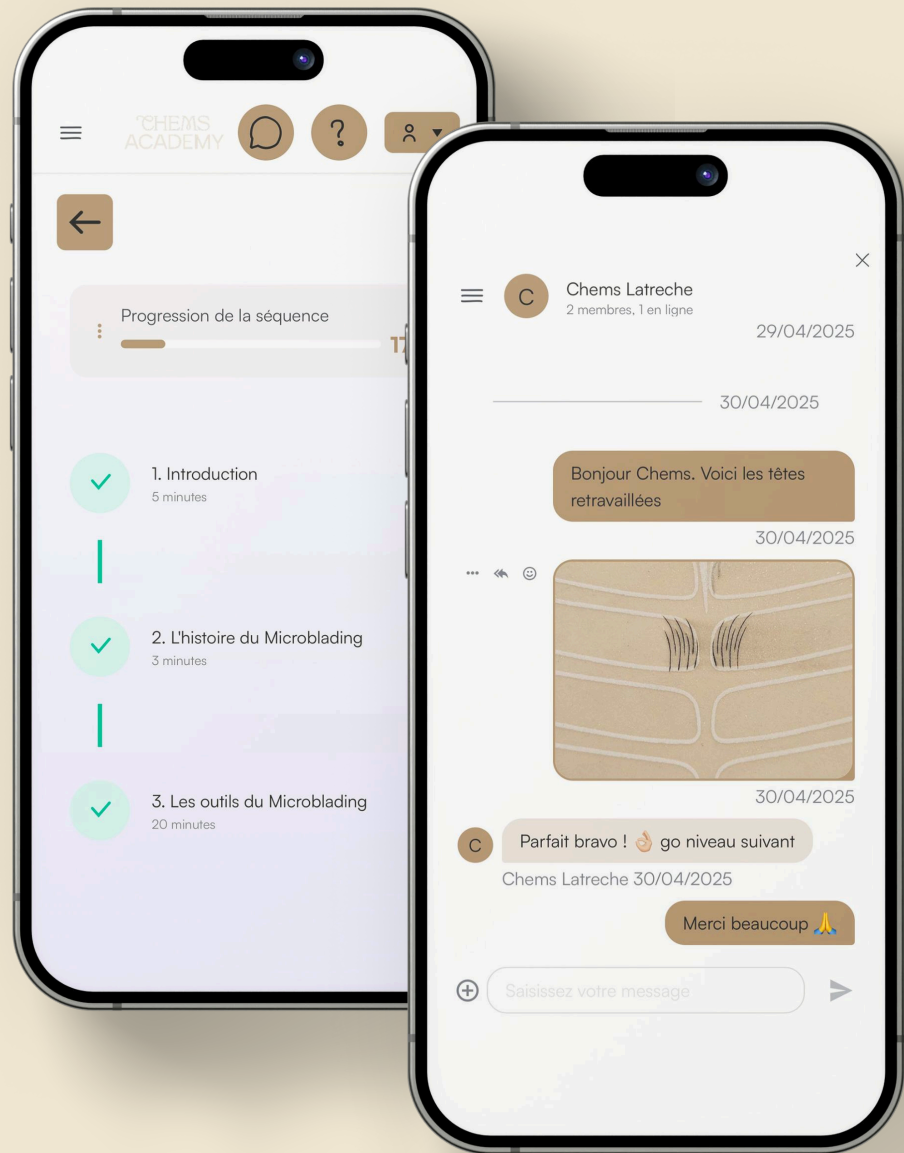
CHEMS ACADEMY

?

Progression de la séquence

17

1. Introduction
5 minutes

2. L'histoire du Microblading
3 minutes

3. Les outils du Microblading
20 minutes

C

Chems Latreche
2 membres, 1 en ligne

29/04/2025

30/04/2025

Bonjour Chems. Voici les têtes retravaillées

30/04/2025

30/04/2025

C

Parfait bravo ! 👌🏼 go niveau suivant

Chems Latreche 30/04/2025

Merci beaucoup 🙏

Saisissez votre message